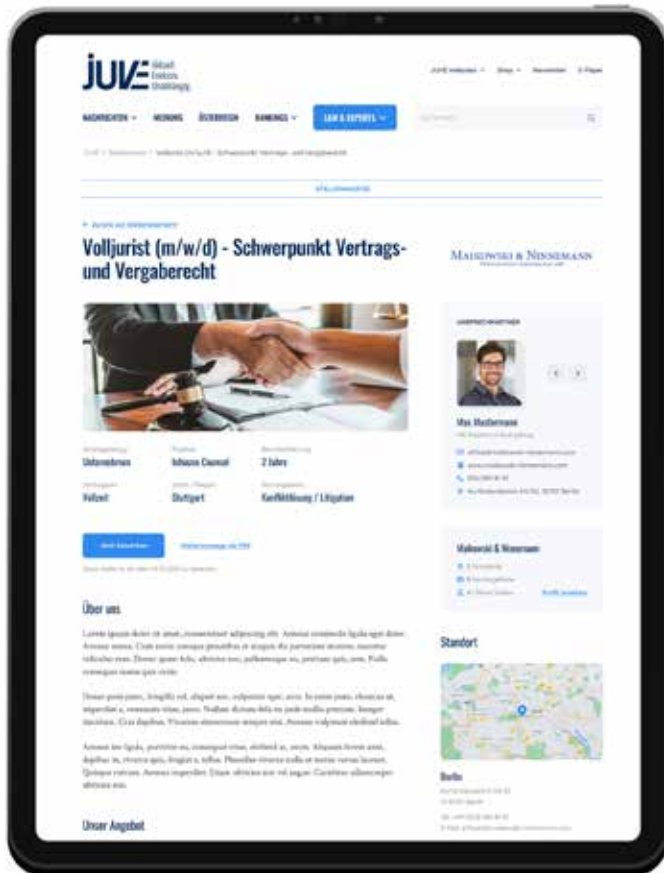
JUVE Aktuell Exklusiv Unabhängig

JUVE Websites ˅ Shop ˅ Newsletter E-Paper

NACHRICHTEN ˅ MEINUNG ÜBERSICHT RANKINGS ˅ LAW & EXPERTS ˅

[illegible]

JUVE > Stellenbörse > Volljurist (m/w/d) - Schwerpunkt Vertrags- und Vergaberecht

STELLENANGEBOTE

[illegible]

Volljurist (m/w/d) - Schwerpunkt Vertrags- und Vergaberecht

Majkowski & Nissemann

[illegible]

Unternehmen

Inhouse Counsel

2 Jahre

Vollzeit

Stuttgart

Konfliktlösung / Litigation

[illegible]

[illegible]

Max Mustermann

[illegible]

Majkowski & Nissemann

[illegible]

Über uns

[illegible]

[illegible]

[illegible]

Standort

Berlin

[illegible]

Unser Angebot